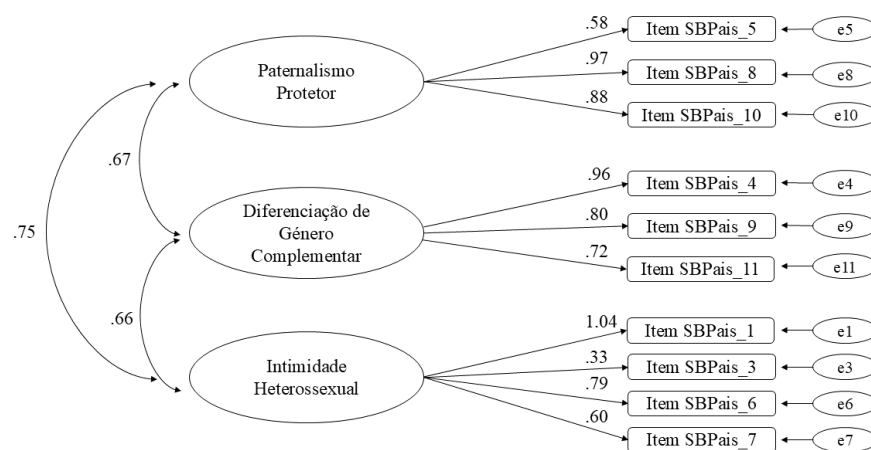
.75

.67

.66

Paternalismo Protetor

Diferenciação de Género Complementar

Intimidade Heterossexual

.58
Item SBPais_5
e5

.97
Item SBPais_8
e8

.88
Item SBPais_10
e10

.96
Item SBPais_4
e4

.80
Item SBPais_9
e9

.72
Item SBPais_11
e11

1.04
Item SBPais_1
e1

.33
Item SBPais_3
e3

.79
Item SBPais_6
e6

.60
Item SBPais_7
e7